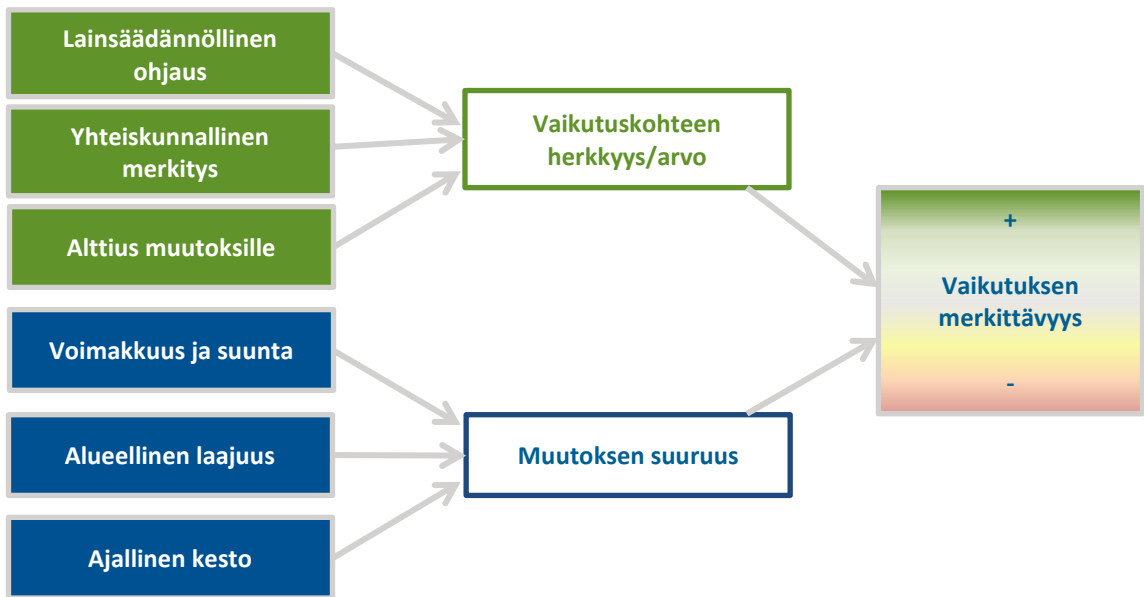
Lainsäädännöllinen ohjaus

Yhteiskunnallinen merkitys

Alttius muutoksille

Vaikutuskohteen herkkyys/arvo

Voimakkuus ja suunta

Alueellinen laajuus

Ajallinen kesto

Muutoksen suuruus

+

Vaikutuksen merkittävyys

-